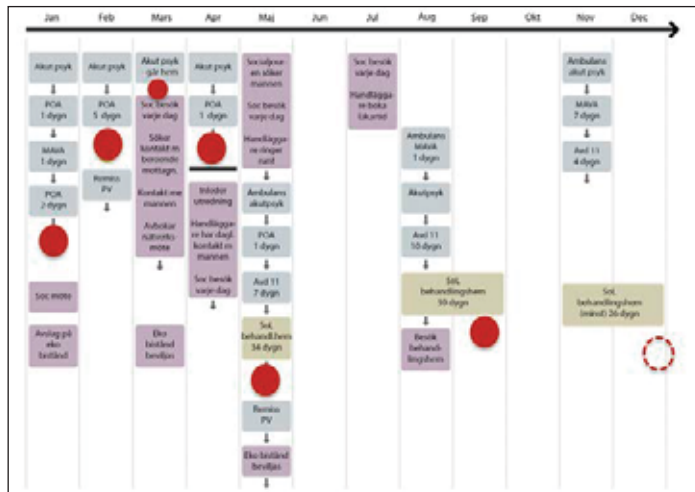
Jan Feb Mars Apr Maj Jun Jul Aug Sep Okt Nov Dec

Jan
Akut psyk
POA 1 dygn
MAVA 1 dygn
POA 2 dygn
Soc möte
Avslag på eko bistånd

Feb
Akut psyk
POA 5 dygn
Remiss PV

Mars
Akut psyk går hem
Soc besök varje dag
Söker kontakt m beroende mottagn.
Kontakt m mannen
Avbokar nätverks möte
Eko bistånd beviljas

Apr
Akut psyk
POA 1 dygn
Inkolor utredning
Handläggare har dagl. kontakt m mannen
Soc besök varje dag

Maj
Soc/polis en söker mannen
Soc besök varje dag
Handläggare slutar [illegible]
Ambulans akutpsyk
POA 1 dygn
Avd 11 7 dygn
SoL behandl.hem 34 dygn
Remiss PV
Eko bistånd beviljas

Jul
Soc besök varje dag
Handläggare boka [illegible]

Aug
Ambulans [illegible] 1 dygn
Akutpsyk
Avd 11 10 dygn
SoL behandlingshem 50 dygn
Besök behandlingshem

Nov
Ambulans akut psyk
MAVA 7 dygn
Avd 11 4 dygn
SoL behandlingshem (mkod) 26 dygn